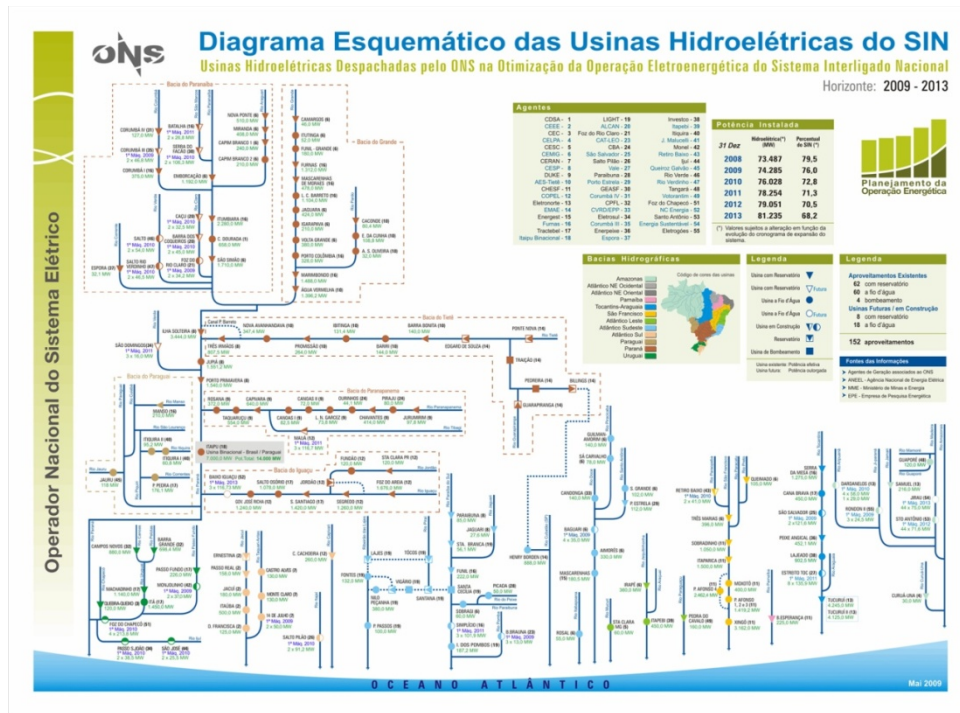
ONS

Diagrama Esquemático das Usinas Hidroelétricas do SIN

Usinas Hidroelétricas Despachadas pelo ONS na Otimização da Operação Eletroenergética do Sistema Interligado Nacional

Horizonte: 2009 - 2013

Operador Nacional do Sistema Elétrico

Agentes

| | | |
|---|---|---|
| CDSA - 1 | LIGHT - 19 | Investco - 38 |
| CEEE - 2 | ALCAN - 20 | Itapebi - 39 |
| CEC - 3 | Foz do Rio Claro - 21 | Itiquira - 40 |
| CELPA - 4 | CAT-LEO - 22 | J. Malucelli - 41 |
| CESC - 5 | CBA - 24 | Monel - 42 |
| CEMIG - 6 | São Salvador - 25 | Retiro Baixo - 43 |
| CERAN - 7 | Salto Pilão - 26 | Ijuí - 44 |
| CESP - 8 | CGTEE - 27 | Queiroz Galvão - 45 |
| DUKE - 9 | Paraibuna - 28 | Rio Verde - 46 |
| AES-Tietê - 10 | Porto Estrela - 29 | Rio Verdinho - 47 |
| CHESF - 11 | GEASF - 30 | Tangará - 48 |
| COPEL - 12 | Corumbá IV - 31 | Votorantim - 49 |
| Eletronorte - 13 | CPFL - 32 | Foz do Chapecó - 51 |
| EMAE - 14 | CVRD/EPP - 33 | NC Energia - 52 |
| Energest - 15 | Eletrosul - 34 | Santo Antônio - 53 |
| Furnas - 16 | Corumbá III - 35 | Energia Sustentável - 54 |
| Tractebel - 17 | Enerpeixe - 36 | Eletrogóes - 55 |
| Itaipu Binacional - 18 | Espora - 37 | |

Potência Instalada

| 31 Dez | Hidroelétrica(*) (MW) | Percentual do SIN (*) |
|---|---|---|
| 2008 | 73.487 | 79,5 |
| 2009 | 74.285 | 76,0 |
| 2010 | 76.028 | 72,8 |
| 2011 | 78.254 | 71,3 |
| 2012 | 79.051 | 70,5 |
| 2013 | 81.235 | 68,2 |

(*) Valores sujeitos a alteração em função da evolução do cronograma de expansão do sistema.

Planejamento da Operação Energética

Bacias Hidrográficas

Amazonas
Atlântico NE Ocidental
Atlântico NE Oriental
Parnaíba
Tocantins-Araguaia
São Francisco
Atlântico Leste
Atlântico Sudeste
Atlântico Sul
Paraguai
Paraná
Uruguai

Código de cores das usinas

Legenda

Usina com Reservatório
Usina a Fio d'Água
Usina em Construção
Reservatório
Usina de Bombeamento
Futura

Legenda

Aproveitamentos Existentes
62 com reservatório
60 a fio d'água
4 bombeamento
Usinas Futuras / em Construção
8 com reservatório
18 a fio d'água
152 aproveitamentos

Fontes das Informações
Agentes de Geração associados ao ONS
ANEEL - Agência Nacional de Energia Elétrica
MME - Ministério de Minas e Energia
EPE - Empresa de Pesquisa Energética

Bacia do Paranaíba
Bacia do Grande
Bacia do Tietê
Bacia do Paraguai
Bacia do Paranapanema
Bacia do Iguaçu

ITAIPU (18) Usina Binacional - Brasil / Paraguai 7.000,0 MW Pot. Total: 14.000 MW

O C E A N O   A T L Â N T I C O

Maio 2009